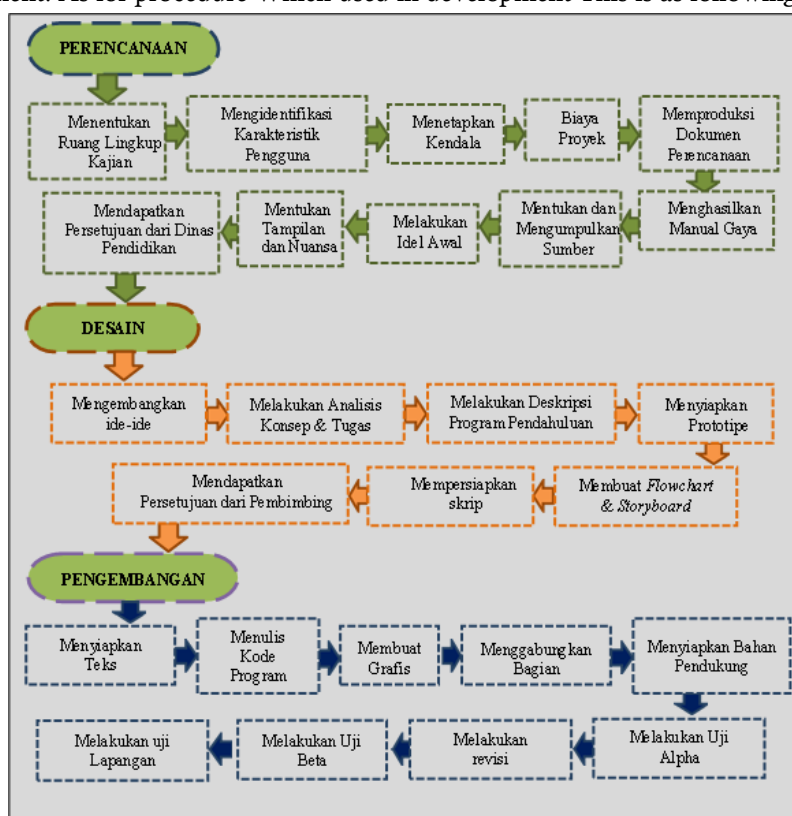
ment. As for procedure which used in development This is as following

PERENCANAAN

Menentukan Ruang Lingkup Kajian

Mengidentifikasi Karakteristik Pengguna

Menetapkan Kendala

Biaya Proyek

Memproduksi Dokumen Perencanaan

Menghasilkan Manual Gaya

Mentukan dan Mengumpulkan Sumber

Melakukan Idel Awal

Mentukan Tampilan dan Nuansa

Mendapatkan Persetujuan dari Dinas Pendidikan

DESAIN

Mengembangkan ide-ide

Melakukan Analisis Konsep & Tugas

Melakukan Deskripsi Program Pendahuluan

Menyiapkan Prototipe

Membuat *Flowchart & Storyboard*

Mempersiapkan skrip

Mendapatkan Persetujuan dari Pembimbing

PENGEMBANGAN

Menyiapkan Teks

Menulis Kode Program

Membuat Grafis

Menggabungkan Bagian

Menyiapkan Bahan Pendukung

Melakukan Uji Alpha

Melakukan revisi

Melakukan Uji Beta

Melakukan uji Lapangan